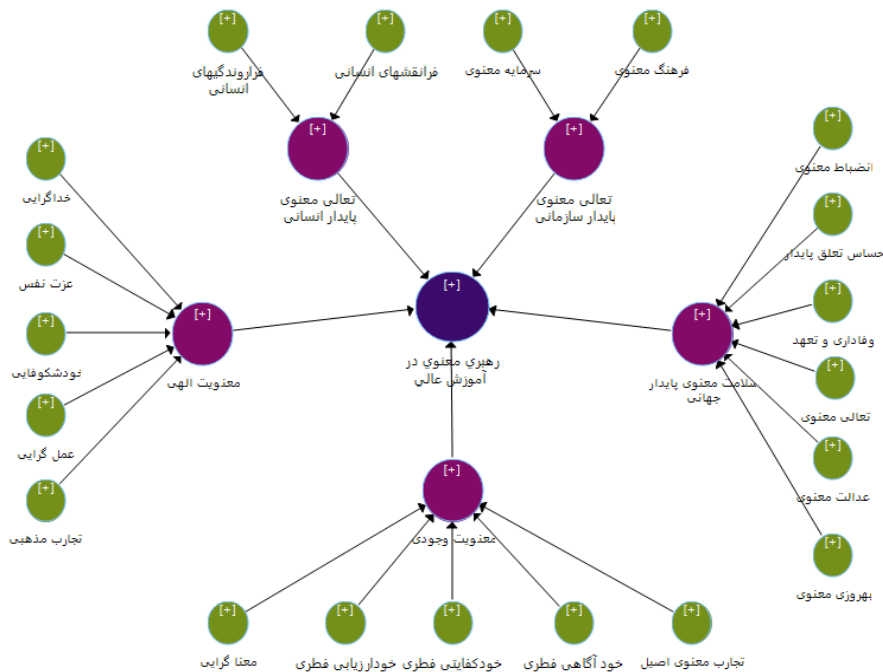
[+]
فراروندگیهای انسانی

[+]
فرانقشهای انسانی

[+]
سرمایه معنوی

[+]
فرهنگ معنوی

[+]
تعالی معنوی پایدار انسانی

[+]
تعالی معنوی پایدار سازمانی

[+]
خداگرایی

[+]
عزت نفس

[+]
خودشکوفایی

[+]
عمل گرایی

[+]
تجارب مذهبی

[+]
معنویت الهی

[+]
رهبري معنوي در آموزش عالي

[+]
انضباط معنوی

[+]
حساس تعلق پایدار

[+]
وفاداری و تعهد

[+]
تعالی معنوی

[+]
عدالت معنوی

[+]
بهروزی معنوی

[+]
سلامت معنوی پایدار جهانی

[+]
معنویت وجودی

[+]
معنا گرایی

[+]
خودارزیابی فطری

[+]
خودکفایتی فطری

[+]
خود آگاهی فطری

[+]
تجارب معنوی اصیل